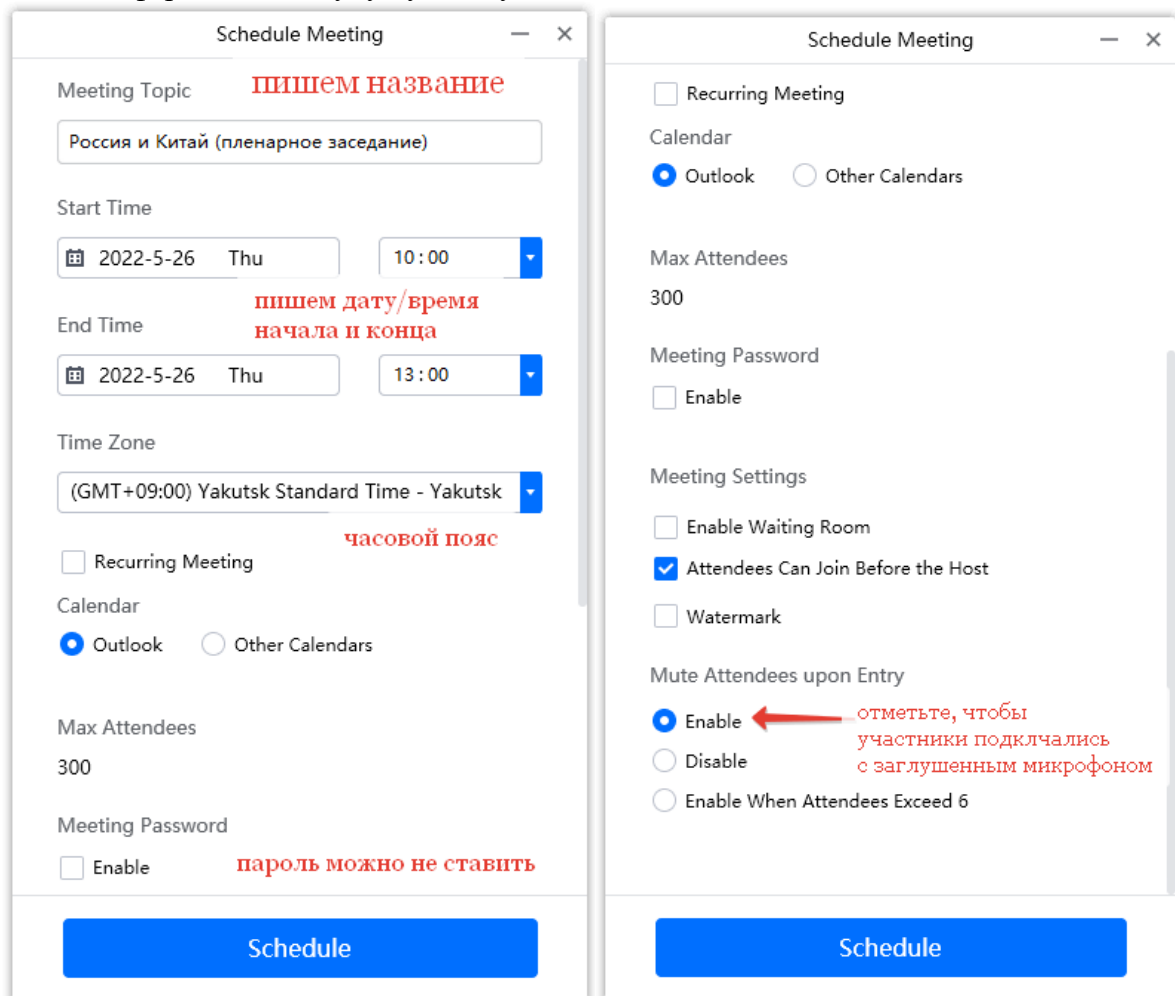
Schedule Meeting

Meeting Topic

пишем название

Россия и Китай (пленарное заседание)

Start Time

2022-5-26 Thu

10 : 00

пишем дату/время начала и конца

End Time

2022-5-26 Thu

13 : 00

Time Zone

(GMT+09:00) Yakutsk Standard Time - Yakutsk

часовой пояс

Recurring Meeting

Calendar

Outlook

Other Calendars

Max Attendees

300

Meeting Password

Enable

пароль можно не ставить

Schedule

Schedule Meeting

Recurring Meeting

Calendar

Outlook

Other Calendars

Max Attendees

300

Meeting Password

Enable

Meeting Settings

Enable Waiting Room

Attendees Can Join Before the Host

Watermark

Mute Attendees upon Entry

Enable

отметьте, чтобы участники подклчались с заглушенным микрофоном

Disable

Enable When Attendees Exceed 6

Schedule